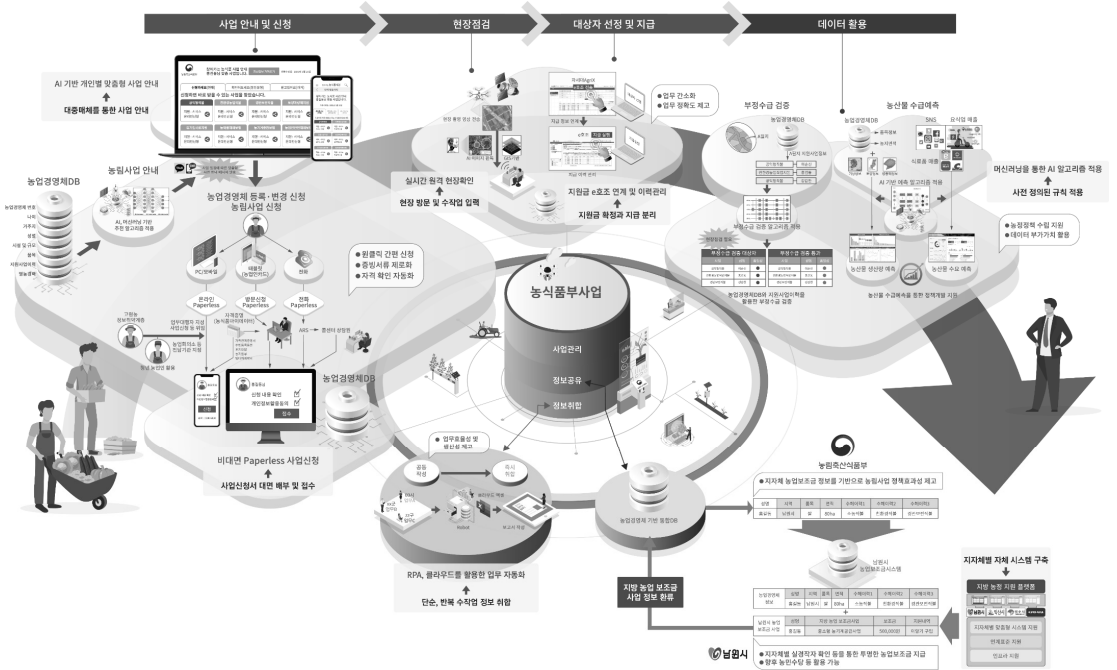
사업 안내 및 신청

현장점검

대상자 선정 및 지급

데이터 활용

AI 기반 개인별 맞춤형 사업 안내

대중매체를 통한 사업 안내

농림사업 안내

농업경영체DB

AI, 머신러닝 기반 추천 알고리즘 적용

농업경영체 등록·변경 신청
농림사업 신청

PC(인터넷)

태블릿 (농업인PC)

전화

온라인 Paperless

방문신청 Paperless

전화 Paperless

ARS

원클릭 간편 신청
증빙서류 제로화
자격 확인 자동화

농업경영체DB

비대면 Paperless 사업신청

사업신청서 대면 배부 및 접수

신청 내용 확인
개인정보활용동의
접수

실시간 원격 현장확인

현장 방문 및 수작업 입력

업무 간소화
업무 정확도 제고

지원금 e호조 연계 및 이력관리

지원금 확정과 지급 분리

부정수급 검증

농업경영체DB

농산물 수급예측

SNS

머신러닝을 통한 AI 알고리즘 적용

사전 정의된 규칙 적용

농정정책 수립 지원
데이터 부가가치 활용

농식품부사업

사업관리

정보공유

정보취합

업무효율성 및 생산성 제고

RPA, 클라우드를 활용한 업무 자동화

단순, 반복 수작업 정보 취합

농업경영체 기반 통합DB

지방 농업 보조금 사업 정보 환류

농림축산식품부

지자체 농업보조금 정보를 기반으로 농림사업 정책효과성 제고

남원시

지자체별 자체 시스템 구축

지자체별 실경작자 확인 등을 통한 투명한 농업보조금 지급
향후 농민수당 등 활용 가능